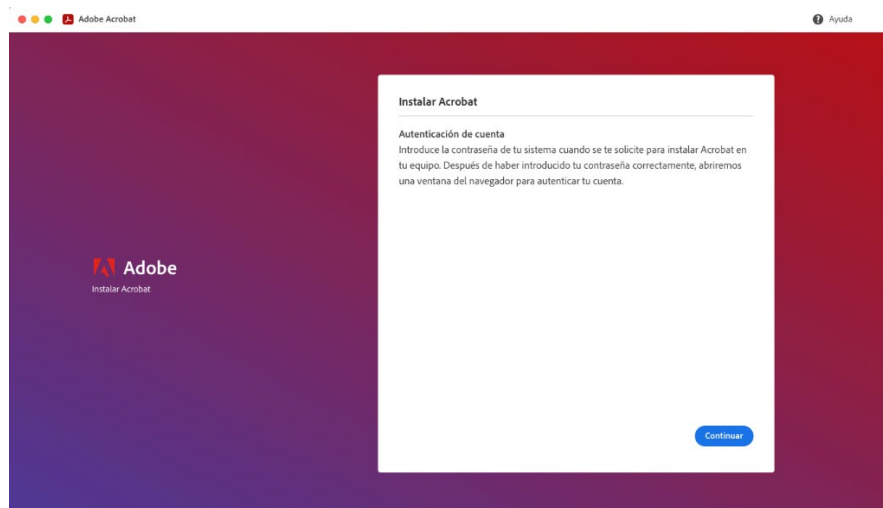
Adobe Acrobat

Ayuda

Adobe
Instalar Acrobat

Instalar Acrobat

Autenticación de cuenta
Introduce la contraseña de tu sistema cuando se te solicite para instalar Acrobat en tu equipo. Después de haber introducido tu contraseña correctamente, abriremos una ventana del navegador para autenticar tu cuenta.

Continuar